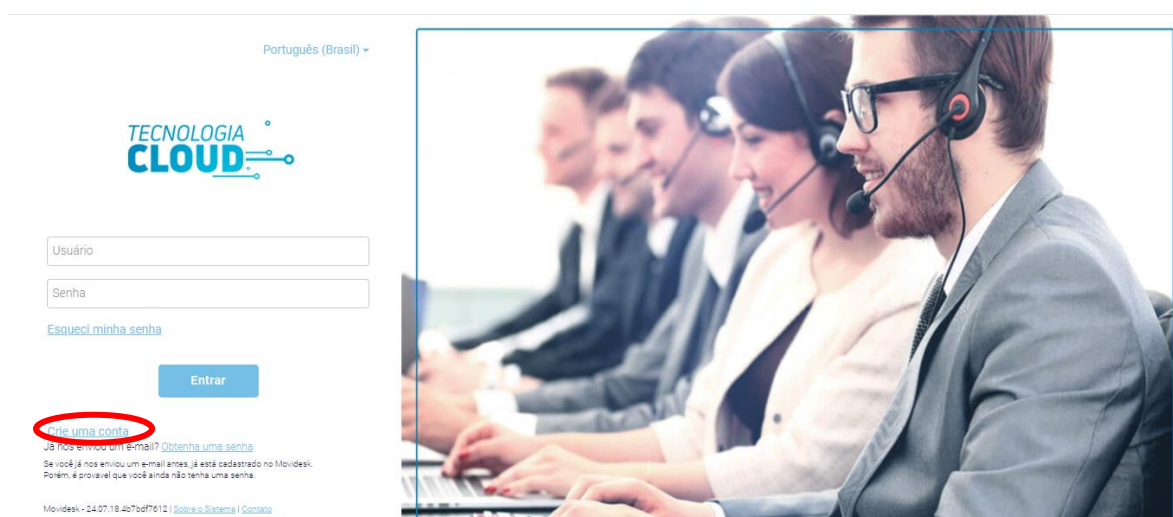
Português (Brasil)

TECNOLOGIA
CLOUD

Usuário

Senha

Esqueci minha senha

Entrar

Crie uma conta

Já nos enviou um e-mail? Obtenha uma senha

Se você já nos enviou um e-mail antes, já está cadastrado no Movidesk. Porém, é provável que você ainda não tenha uma senha.

Movidesk - 24.07.18.4b7bdf7612 | Sobre o Sistema | Contato